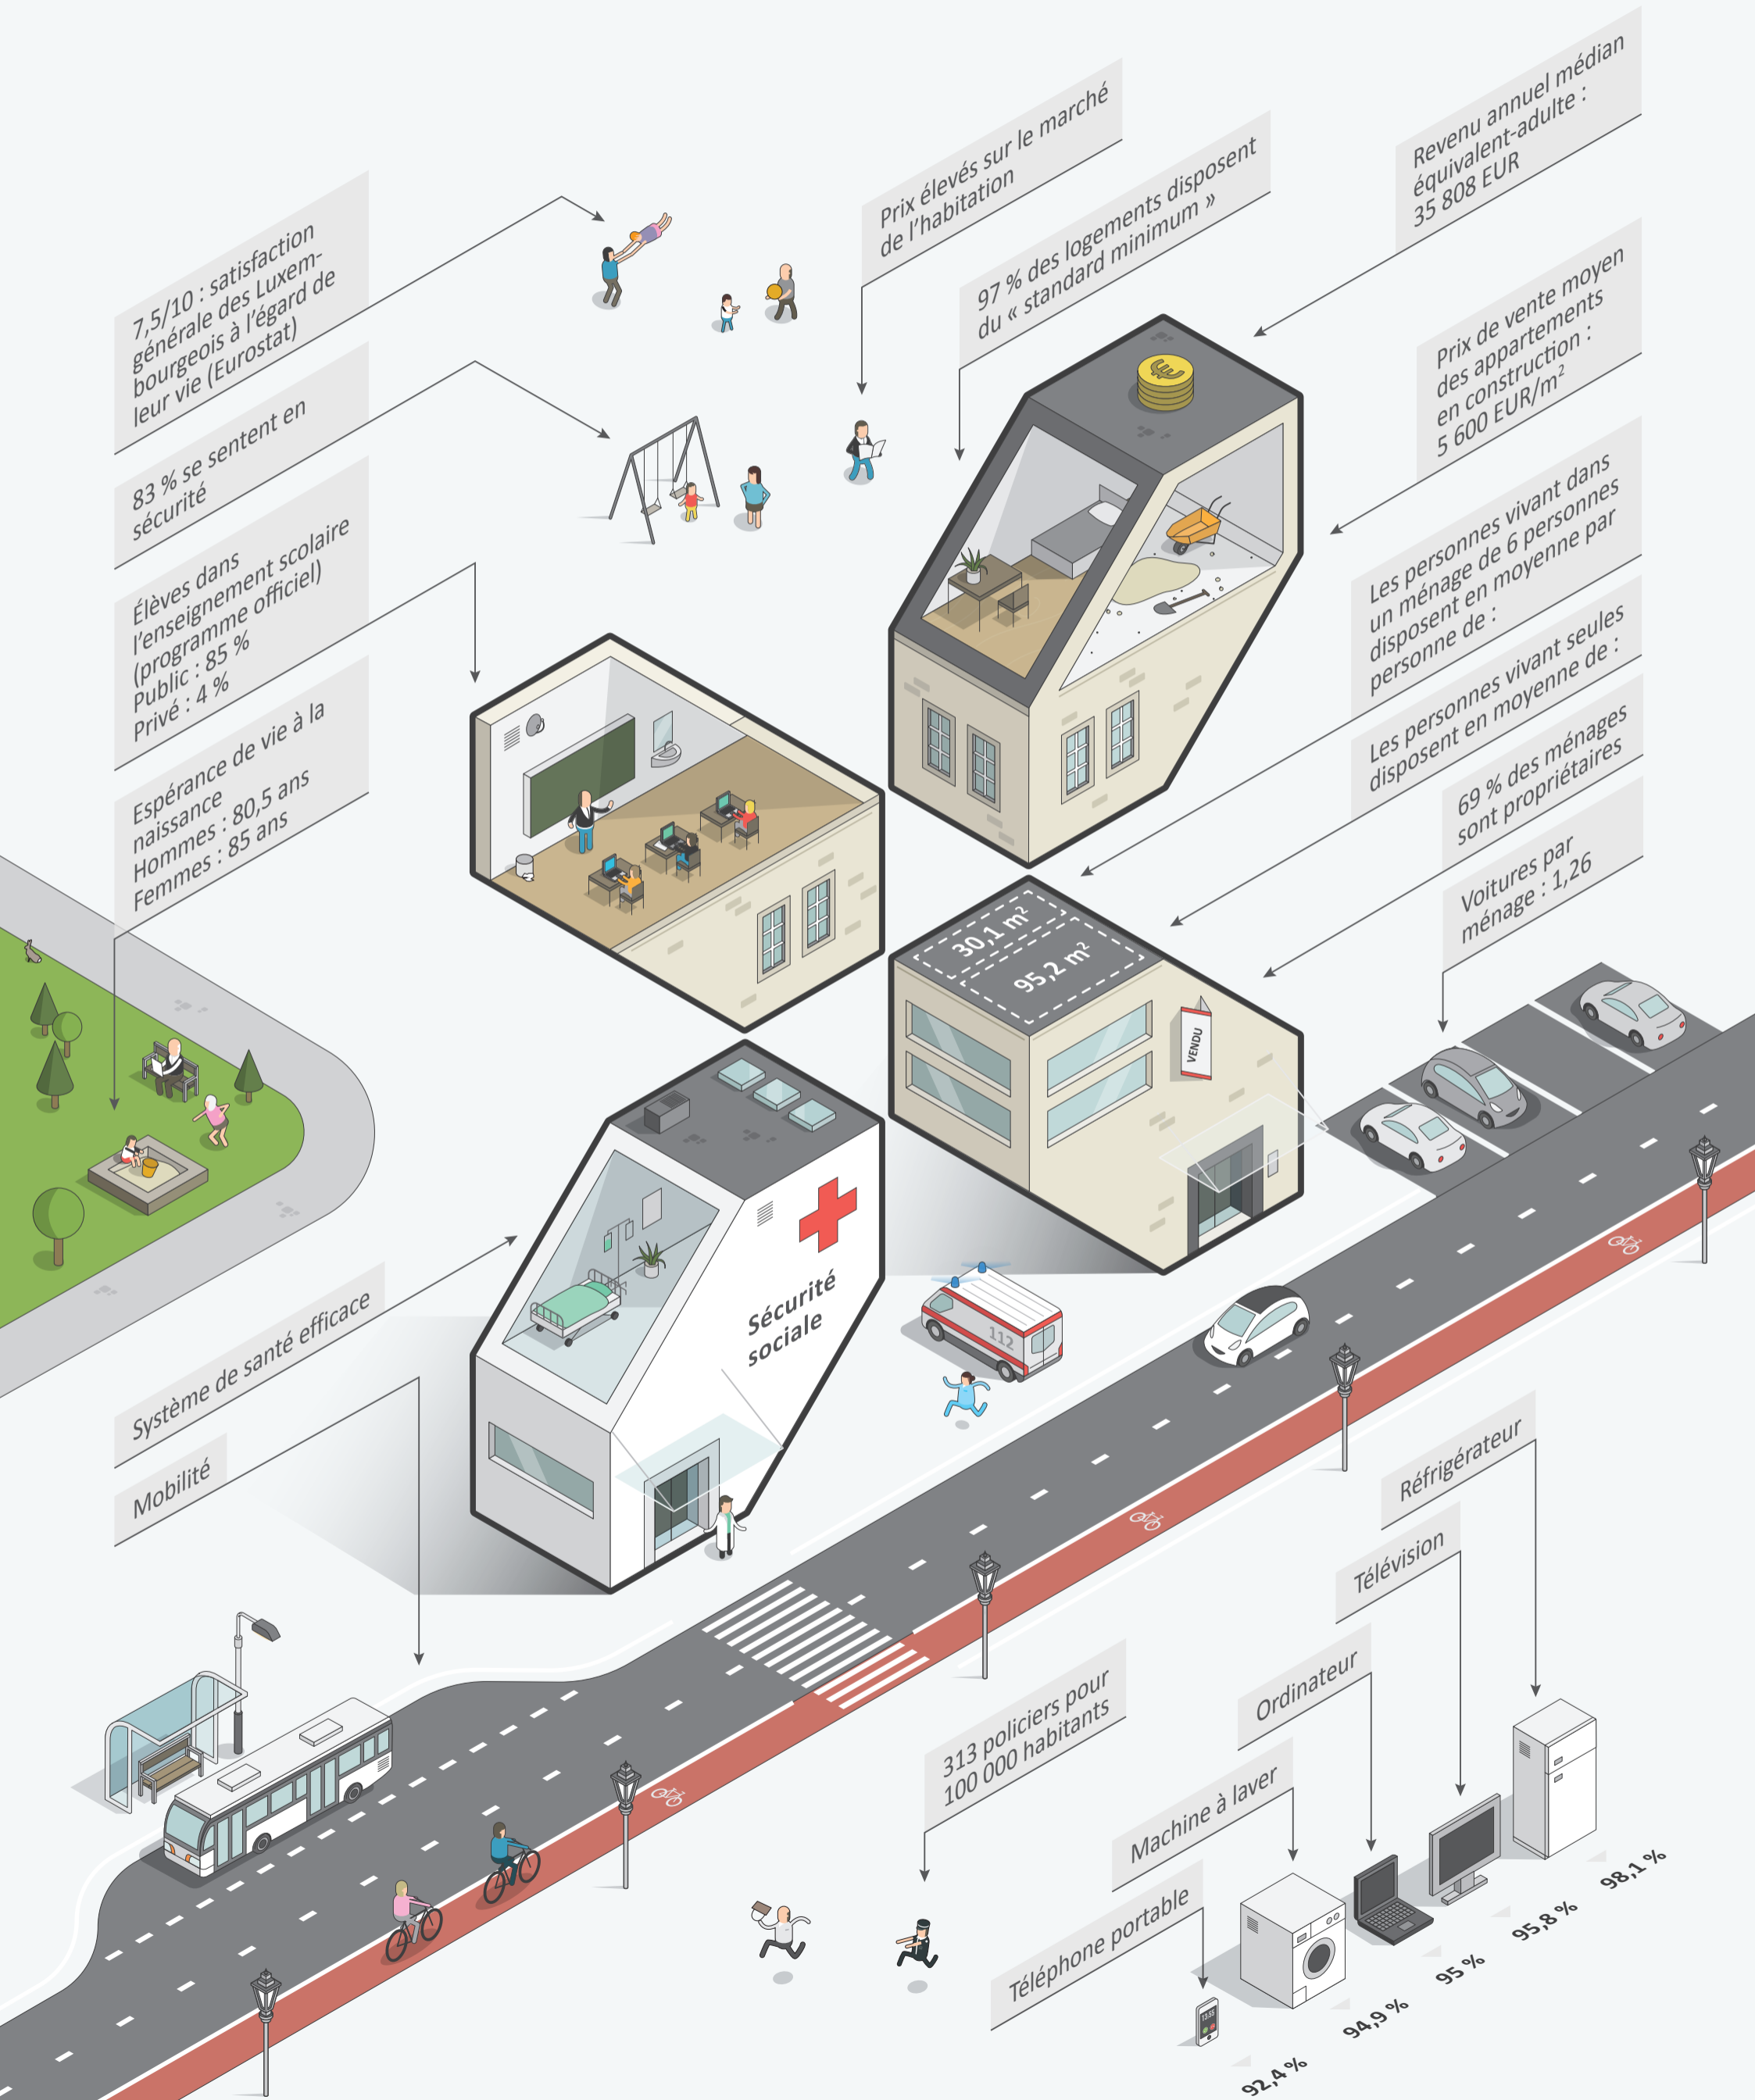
7,5/10 : satisfaction générale des Luxembourgeois à l'égard de leur vie (Eurostat)

83 % se sentent en sécurité

Élèves dans l'enseignement scolaire (programme officiel)
Public : 85 %
Privé : 4 %

Espérance de vie à la naissance
Hommes : 80,5 ans
Femmes : 85 ans

Prix élevés sur le marché de l'habitation

97 % des logements disposent du « standard minimum »

Revenu annuel médian équivalent-adulte : 35 808 EUR

Prix de vente moyen des appartements en construction : 5 600 EUR/m²

Les personnes vivant dans un ménage de 6 personnes disposent en moyenne par personne de :

Les personnes vivant seules disposent en moyenne de :

69 % des ménages sont propriétaires

Voitures par ménage : 1,26

30,1 m²
95,2 m²

VENDU

Sécurité sociale

112

Système de santé efficace

Mobilité

Réfrigérateur

Télévision

Ordinateur

313 policiers pour 100 000 habitants

Machine à laver

Téléphone portable

92,4 %
94,9 %
95 %
95,8 %
98,1 %